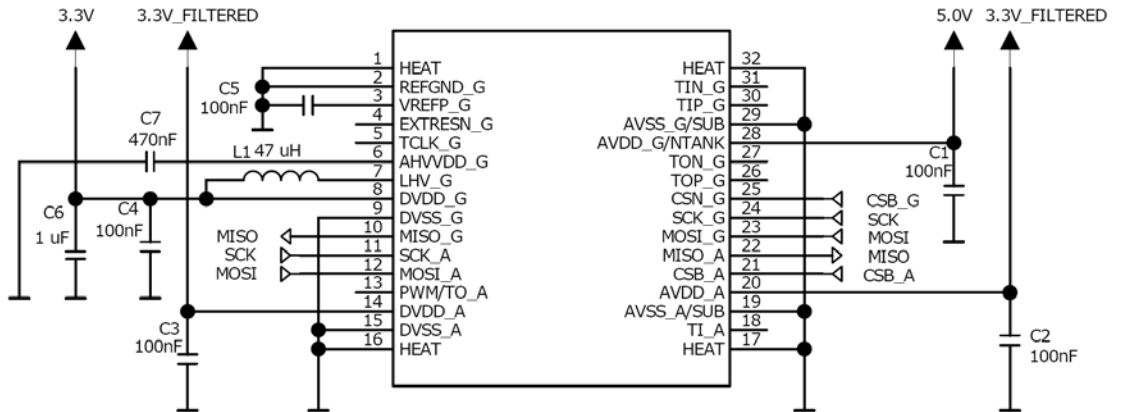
3.3V 3.3V_FILTERED

5.0V 3.3V_FILTERED

C5
100nF

C7
470nF

L1 47 uH

C6
1 uF

C4
100nF

MISO
SCK
MOSI

C3
100nF

1 HEAT
2 REFGND_G
3 VREFP_G
4 EXTRESN_G
5 TCLK_G
6 AHVVDD_G
7 LHV_G
8 DVDD_G
9 DVSS_G
10 MISO_G
11 SCK_A
12 MOSI_A
13 PWM/TO_A
14 DVDD_A
15 DVSS_A
16 HEAT

HEAT 32
TIN_G 31
TIP_G 30
AVSS_G/SUB 29
AVDD_G/NTANK 28
TON_G 27
TOP_G 26
CSN_G 25
SCK_G 24
MOSI_G 23
MISO_A 22
CSB_A 21
AVDD_A 20
AVSS_A/SUB 19
TI_A 18
HEAT 17

C1
100nF

CSB_G
SCK
MOSI
MISO
CSB_A

C2
100nF